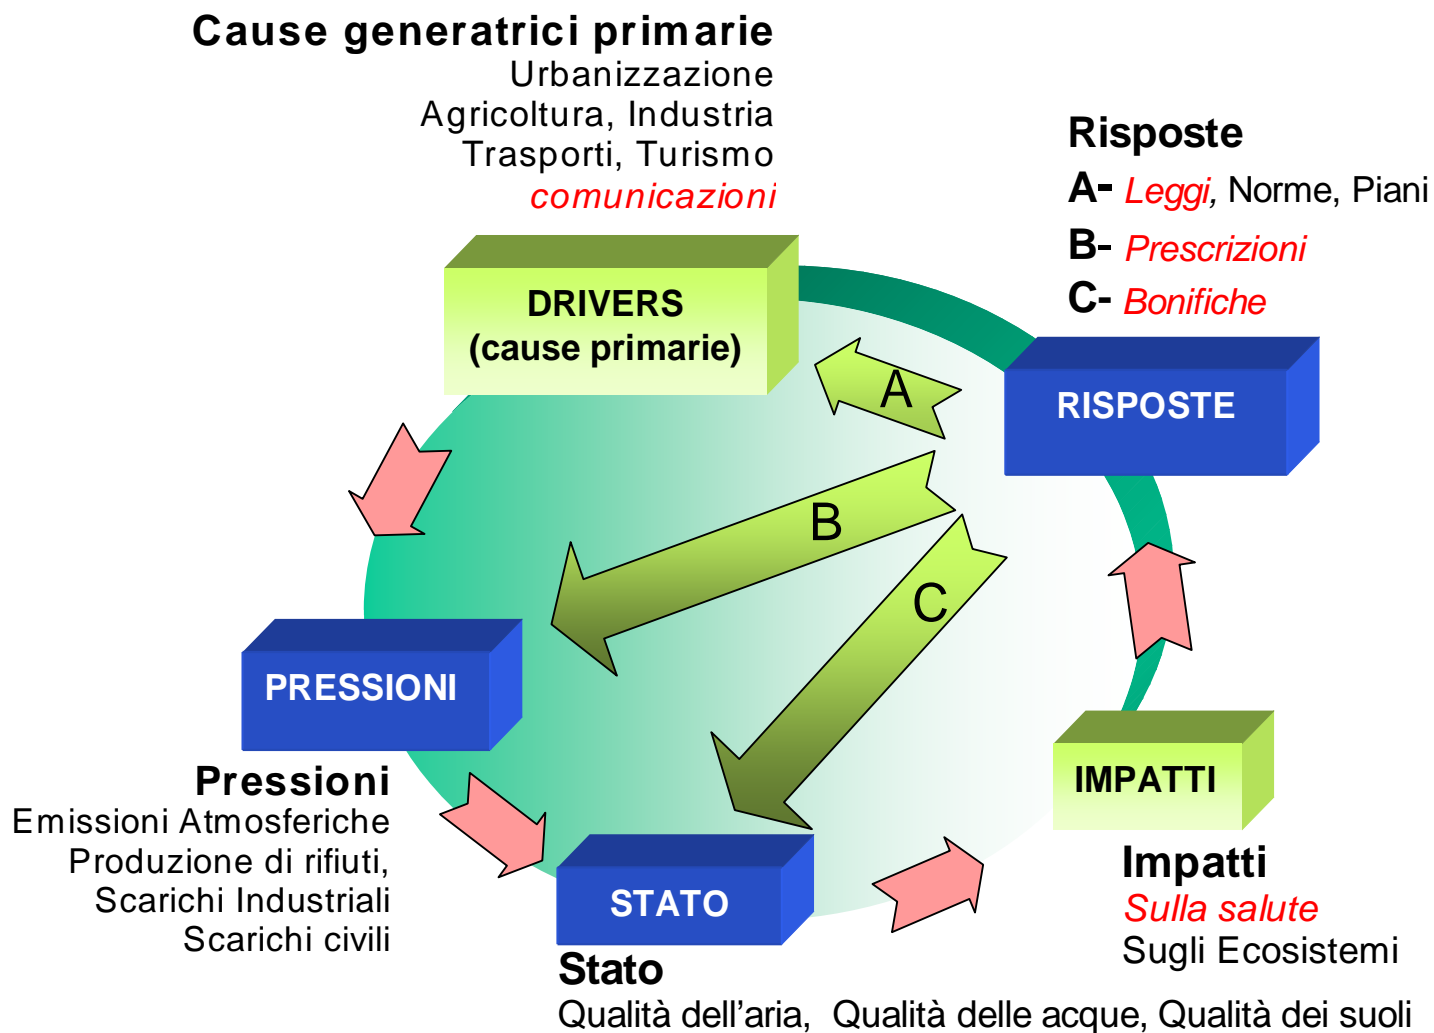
Cause generatrici primarie
Urbanizzazione
Agricoltura, Industria
Trasporti, Turismo
comunicazioni

Risposte
A- Leggi, Norme, Piani
B- Prescrizioni
C- Bonifiche

DRIVERS
(cause primarie)

A

RISPOSTE

B

C

PRESSIONI

IMPATTI

Pressioni
Emissioni Atmosferiche
Produzione di rifiuti,
Scarichi Industriali
Scarichi civili

STATO

Impatti
Sulla salute
Sugli Ecosistemi

Stato
Qualità dell'aria, Qualità delle acque, Qualità dei suoli